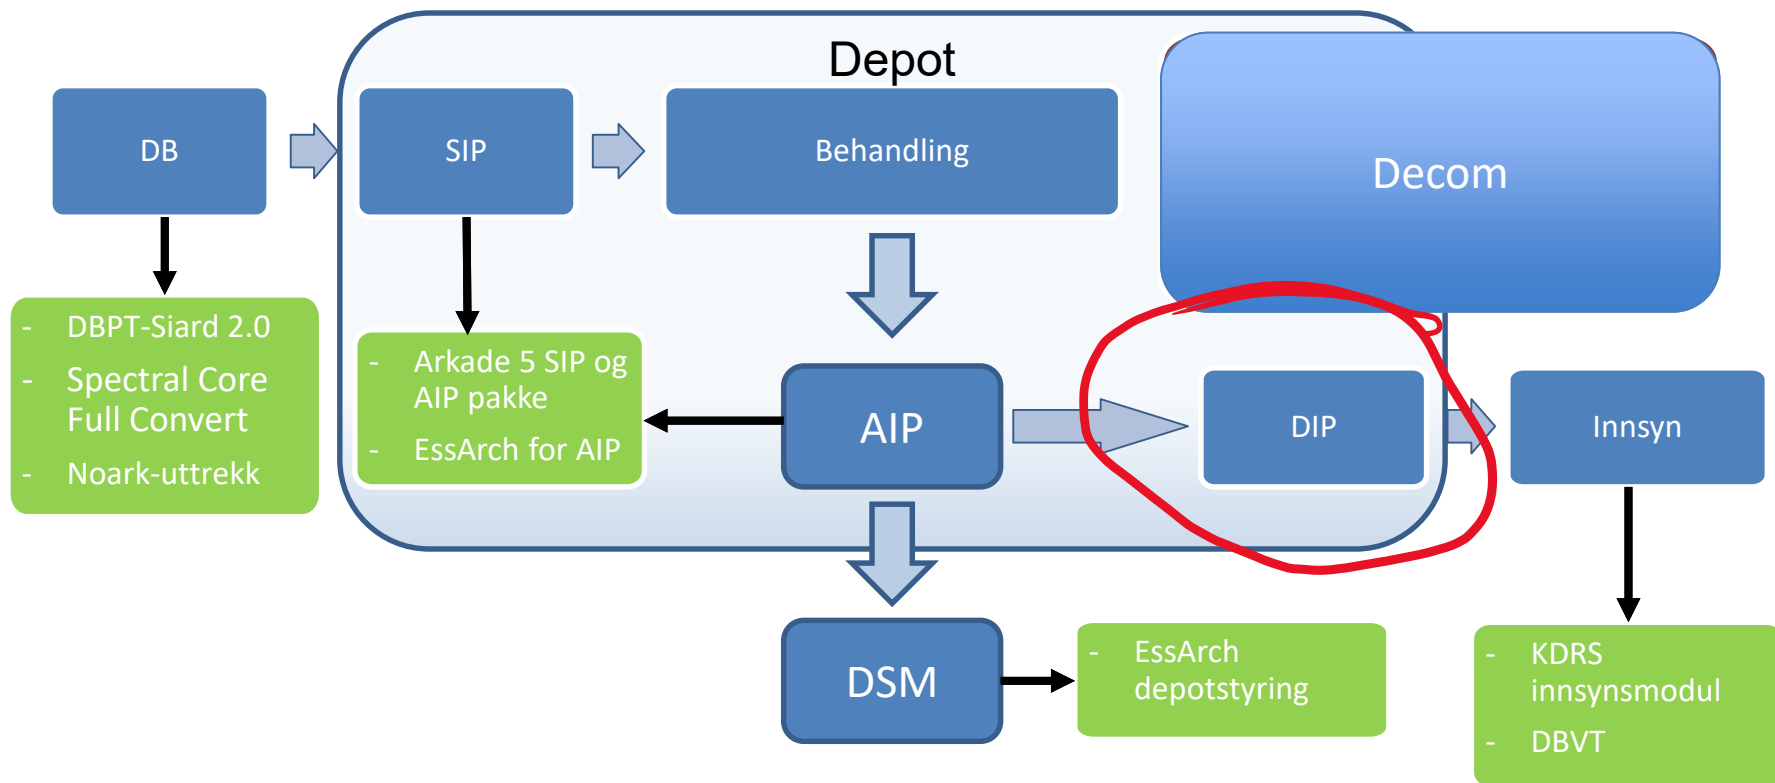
Depot

DB

SIP

Behandling

Decom

- DBPT-Siard 2.0
- Spectral Core Full Convert
- Noark-uttrekk

- Arkade 5 SIP og AIP pakke
- EssArch for AIP

AIP

DIP

Innsyn

DSM

- EssArch depotstyring

- KDRS innsynsmodul
- DBVT